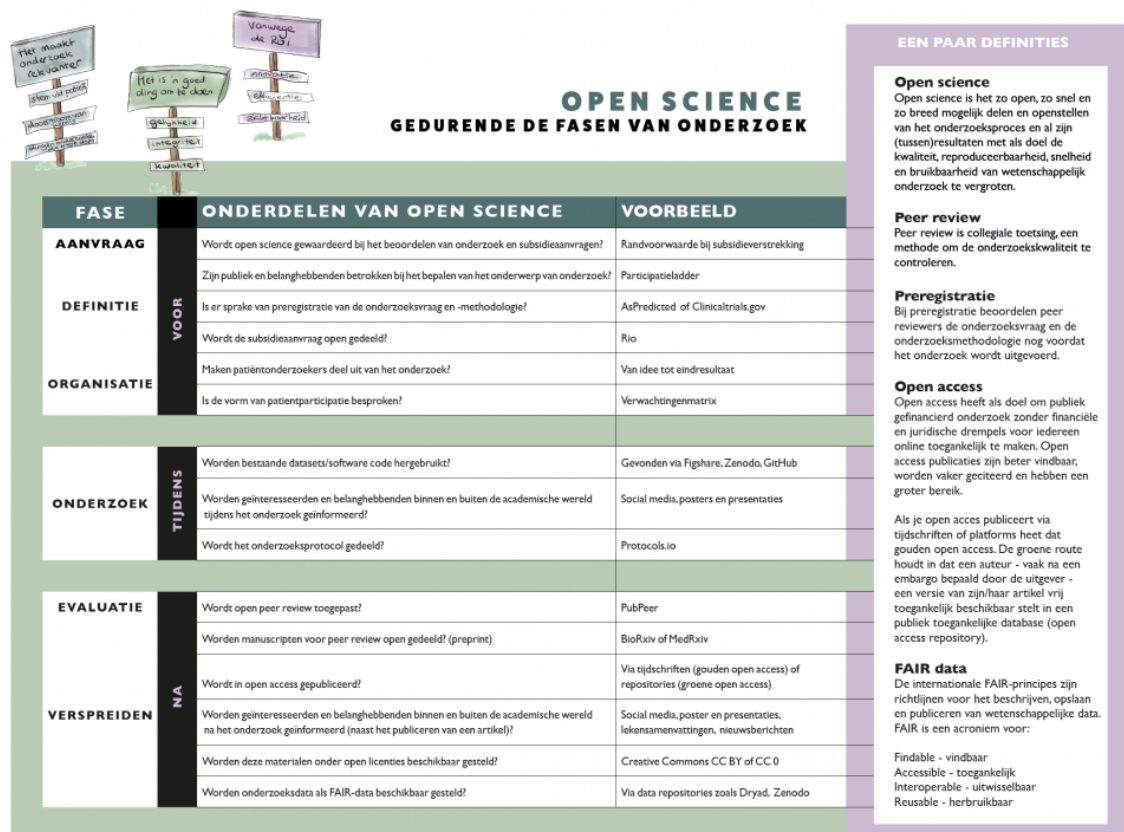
Het maakt onderzoek relevanter
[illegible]
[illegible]
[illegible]

Het is 'n goed ding om te doen
gelijkheid
integriteit
kwaliteit

Vanwege de 23,
innovatie
efficiëntie
zichtbaarheid

OPEN SCIENCE
GEDURENDE DE FASEN VAN ONDERZOEK

| FASE | | ONDERDELEN VAN OPEN SCIENCE | VOORBEELD |
|---|---|---|---|
| AANVRAAG | VOOR | Wordt open science gewaardeerd bij het beoordelen van onderzoek en subsidieaanvragen? | Randvoorwaarde bij subsidieverstrekking |
| DEFINITIE | | Zijn publiek en belanghebbenden betrokken bij het bepalen van het onderwerp van onderzoek? | Participatieladder |
| | | Is er sprake van preregistratie van de onderzoeksvraag en -methodologie? | AsPredicted of Clinicaltrials.gov |
| | | Wordt de subsidieaanvraag open gedeeld? | Rio |
| ORGANISATIE | | Maken patiëntonderzoekers deel uit van het onderzoek? | Van idee tot eindresultaat |
| | | Is de vorm van patientparticipatie besproken? | Verwachtingenmatrix |
| ONDERZOEK | TIJDENS | Worden bestaande datasets/software code hergebruikt? | Gevonden via Figshare, Zenodo, GitHub |
| | | Worden geïnteresseerden en belanghebbenden binnen en buiten de academische wereld tijdens het onderzoek geïnformeerd? | Social media, posters en presentaties |
| | | Wordt het onderzoeksprotocol gedeeld? | Protocols.io |
| EVALUATIE | NA | Wordt open peer review toegepast? | PubPeer |
| | | Worden manuscripten voor peer review open gedeeld? (preprint) | BioRxiv of MedRxiv |
| VERSPREIDEN | | Wordt in open access gepubliceerd? | Via tijdschriften (gouden open access) of repositories (groene open access) |
| | | Worden geïnteresseerden en belanghebbenden binnen en buiten de academische wereld na het onderzoek geïnformeerd (naast het publiceren van een artikel)? | Social media, poster en presentaties, lekensamenvattingen, nieuwsberichten |
| | | Worden deze materialen onder open licenties beschikbaar gesteld? | Creative Commons CC BY of CC 0 |
| | | Worden onderzoeksdata als FAIR-data beschikbaar gesteld? | Via data repositories zoals Dryad, Zenodo |

EEN PAAR DEFINITIES

Open science
Open science is het zo open, zo snel en zo breed mogelijk delen en openstellen van het onderzoeksproces en al zijn (tussen)resultaten met als doel de kwaliteit, reproduceerbaarheid, snelheid en bruikbaarheid van wetenschappelijk onderzoek te vergroten.

Peer review
Peer review is collegiale toetsing, een methode om de onderzoekskwaliteit te controleren.

Preregistratie
Bij preregistratie beoordelen peer reviewers de onderzoeksvraag en de onderzoeksmethodologie nog voordat het onderzoek wordt uitgevoerd.

Open access
Open access heeft als doel om publiek gefinancierd onderzoek zonder financiële en juridische drempels voor iedereen online toegankelijk te maken. Open access publicaties zijn beter vindbaar, worden vaker geciteerd en hebben een groter bereik.

Als je open acces publiceert via tijdschriften of platforms heet dat gouden open access. De groene route houdt in dat een auteur - vaak na een embargo bepaald door de uitgever - een versie van zijn/haar artikel vrij toegankelijk beschikbaar stelt in een publiek toegankelijke database (open access repository).

FAIR data
De internationale FAIR-principes zijn richtlijnen voor het beschrijven, opslaan en publiceren van wetenschappelijke data. FAIR is een acroniem voor:

Findable - vindbaar
Accessible - toegankelijk
Interoperable - uitwisselbaar
Reusable - herbruikbaar